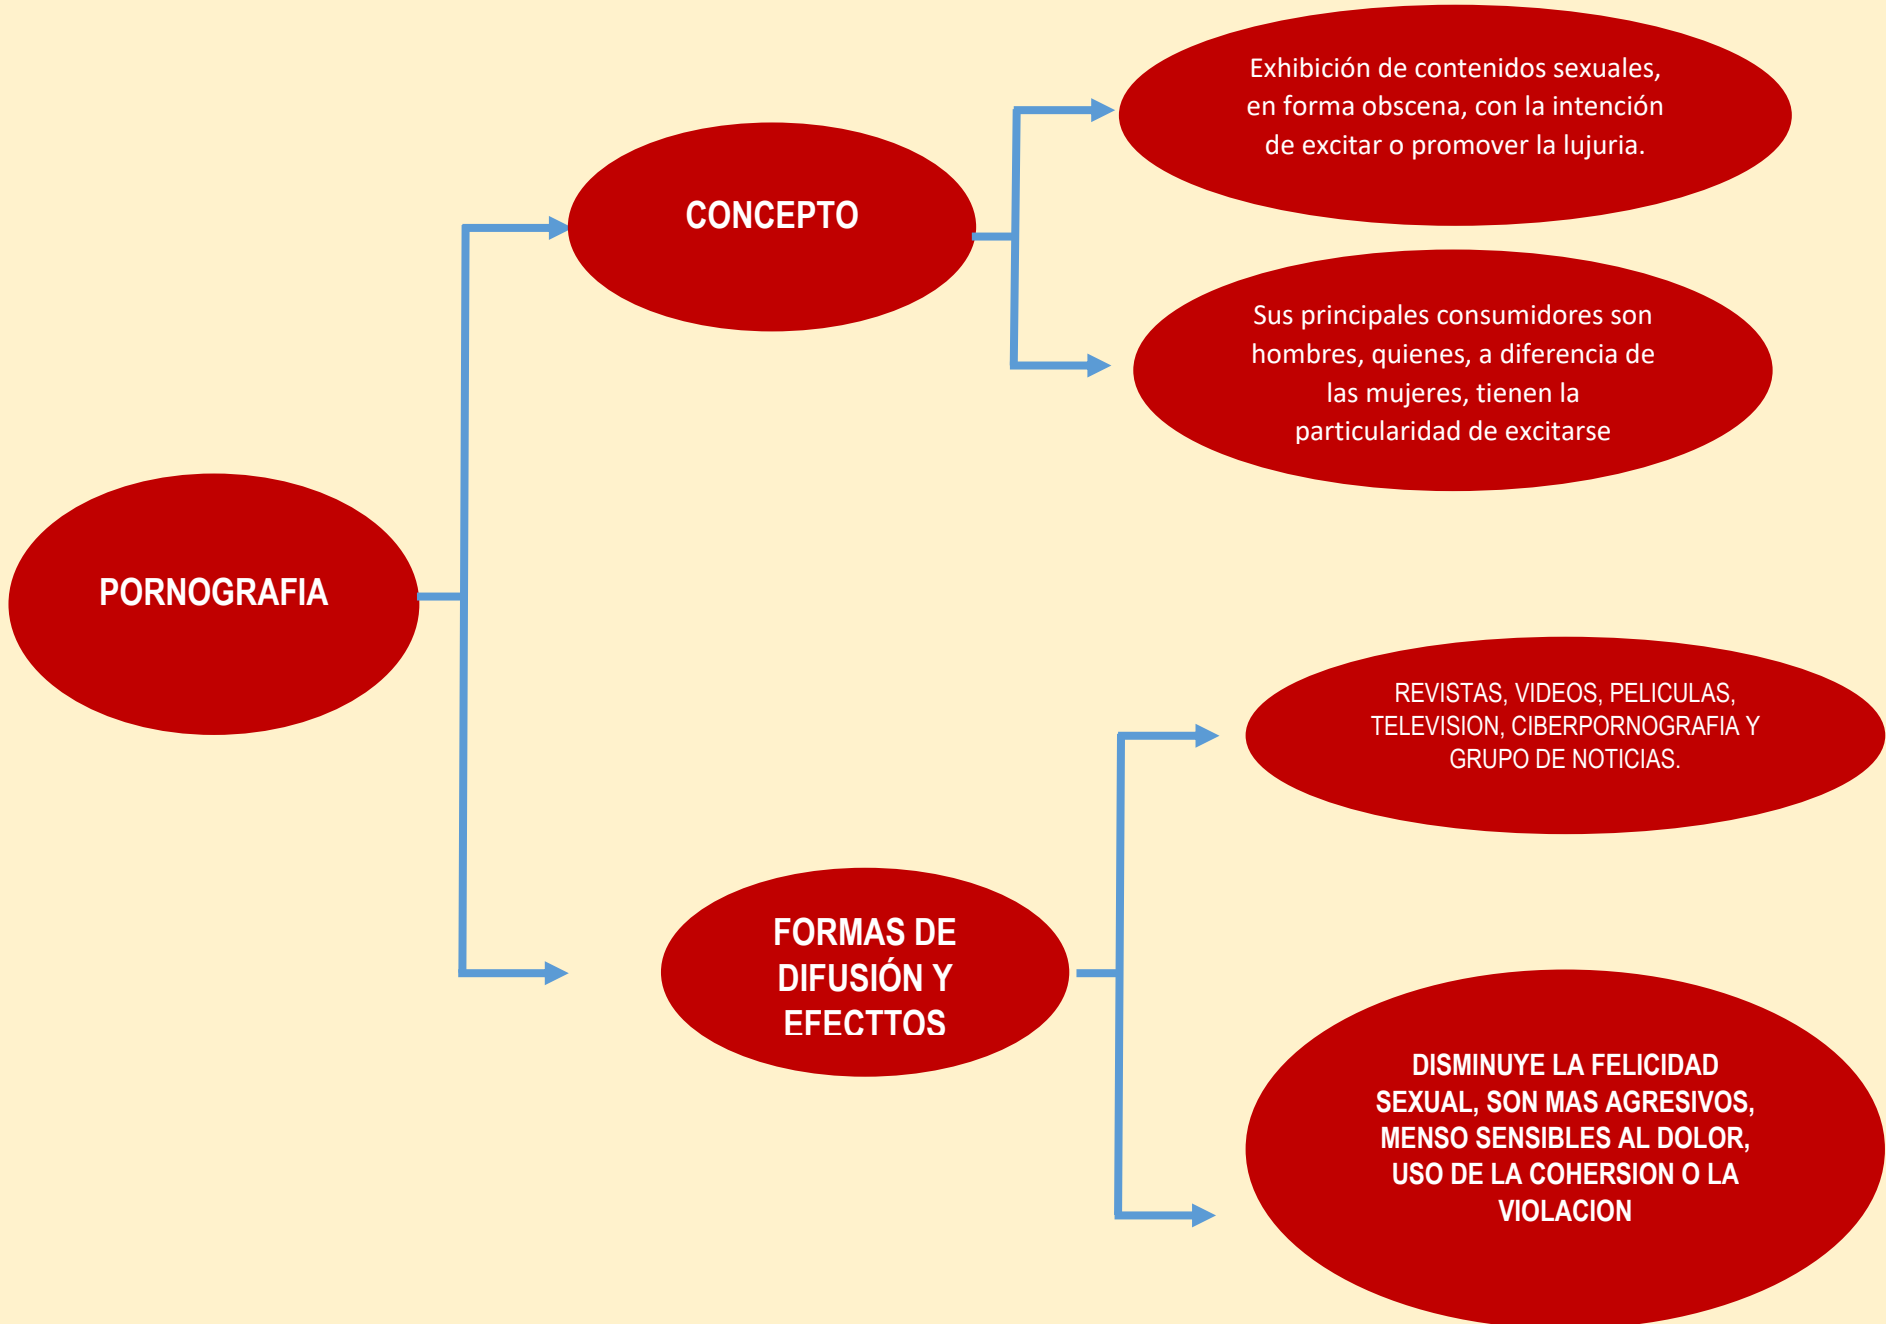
PORNOGRAFIA

CONCEPTO

Exhibición de contenidos sexuales, en forma obscena, con la intención de excitar o promover la lujuria.

Sus principales consumidores son hombres, quienes, a diferencia de las mujeres, tienen la particularidad de excitarse

FORMAS DE DIFUSIÓN Y EFECTTOS

REVISTAS, VIDEOS, PELICULAS, TELEVISION, CIBERPORNOGRAFIA Y GRUPO DE NOTICIAS.

DISMINUYE LA FELICIDAD SEXUAL, SON MAS AGRESIVOS, MENSO SENSIBLES AL DOLOR, USO DE LA COHERSION O LA VIOLACION